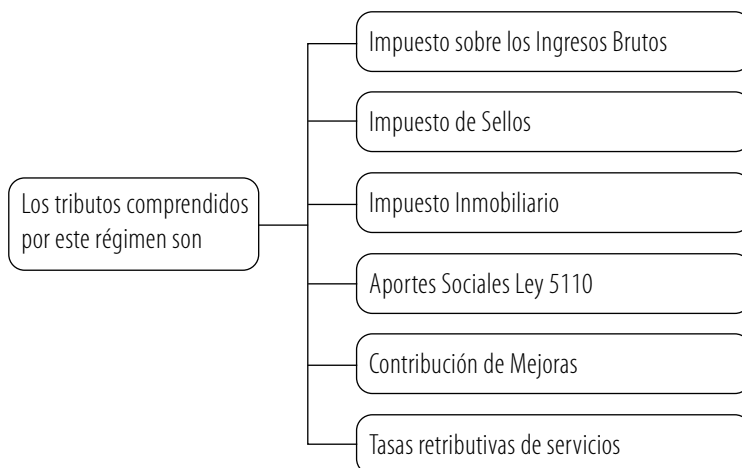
Los tributos comprendidos por este régimen son

Impuesto sobre los Ingresos Brutos

Impuesto de Sellos

Impuesto Inmobiliario

Aportes Sociales Ley 5110

Contribución de Mejoras

Tasas retributivas de servicios